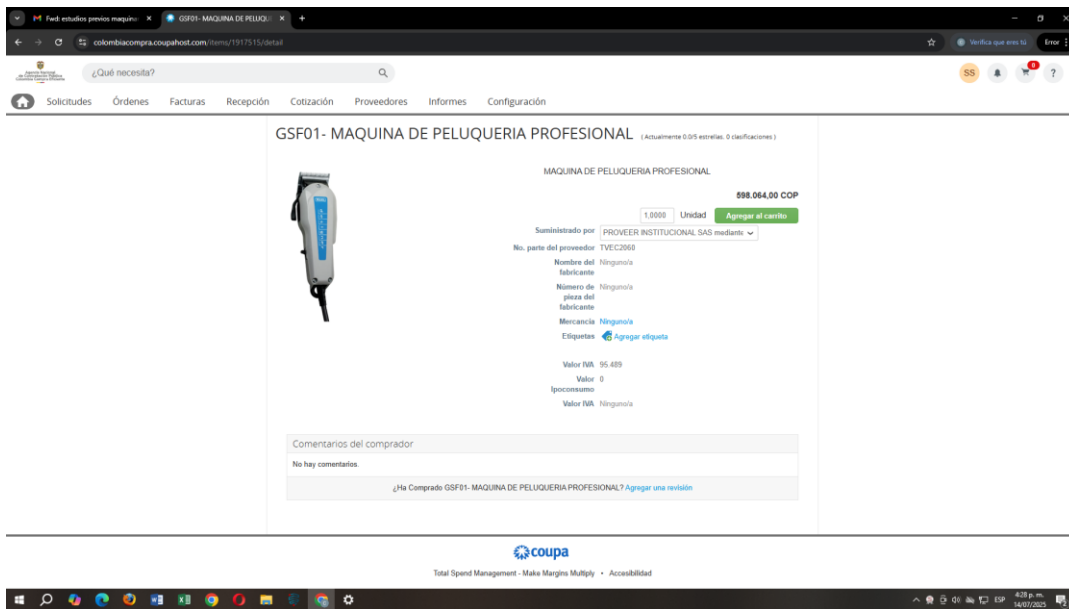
Fwd: estudios previos maquina
GSF01- MAQUINA DE PELUQU
colombiacompra.coupahost.com/items/1917515/detail
Verifica que eres tú
Error

¿Qué necesita?
SS
0
?

Solicitudes Órdenes Facturas Recepción Cotización Proveedores Informes Configuración

GSF01- MAQUINA DE PELUQUERIA PROFESIONAL (Actualmente 0.0/5 estrellas. 0 clasificaciones )

MAQUINA DE PELUQUERIA PROFESIONAL

598.064,00 COP

1,0000 Unidad Agregar al carrito

Suministrado por PROVEER INSTITUCIONAL SAS mediante
No. parte del proveedor TVEC2060
Nombre del fabricante Ninguno/a
Número de pieza del fabricante Ninguno/a
Mercancía Ninguno/a
Etiquetas Agregar etiqueta

Valor IVA 95.489
Valor Ipoconsumo 0
Valor IVA Ninguno/a

Comentarios del comprador
No hay comentarios.
¿Ha Comprado GSF01- MAQUINA DE PELUQUERIA PROFESIONAL? Agregar una revisión

coupa
Total Spend Management - Make Margins Multiply • Accesibilidad

ESP 4:28 p. m. 14/07/2025